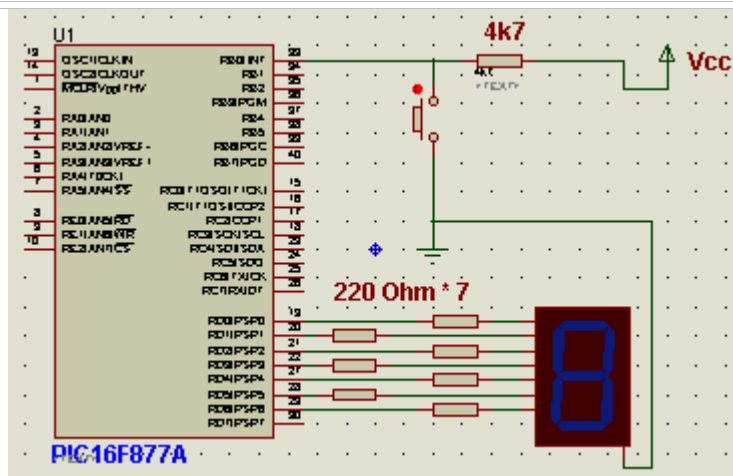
U1

13 OSC1/CLKIN
14 OSC2/CLKOUT
1 MCLR/Vpp/THV

2 RA0/AN0
3 RA1/AN1
4 RA2/AN2/VREF-
5 RA3/AN3/VREF+
6 RA4/T0CKI
7 RA5/AN4/SS

8 RE0/AN5/RD
9 RE1/AN6/WR
10 RE2/AN7/CS

RB0/INT 33
RB1 34
RB2 35
RB3/PGM 36
RB4 37
RB5 38
RB6/PGC 39
RB7/PGD 40

RC0/T1OSO/T1CKI 15
RC1/T1OSI/CCP2 16
RC2/CCP1 17
RC3/SCK/SCL 18
RC4/SDI/SDA 23
RC5/SDO 24
RC6/TX/CK 25
RC7/RX/DT 26

RD0/PSP0 19
RD1/PSP1 20
RD2/PSP2 21
RD3/PSP3 22
RD4/PSP4 27
RD5/PSP5 28
RD6/PSP6 29
RD7/PSP7 30

PIC16F877A

4k7
4k7
<TEXT>
Vcc

220 Ohm * 7